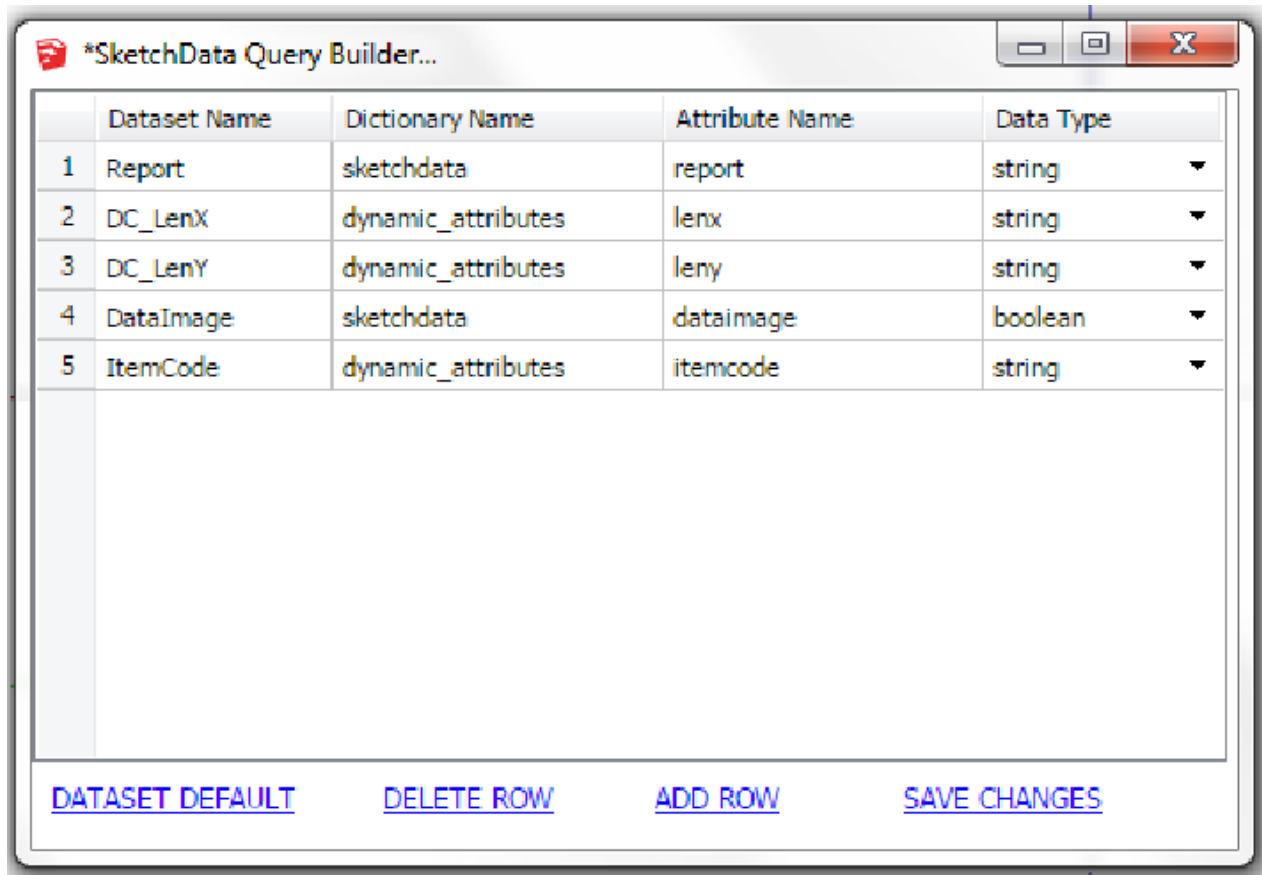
*SketchData Query Builder...

|   | Dataset Name | Dictionary Name | Attribute Name | Data Type |
|---|---|---|---|---|
| 1 | Report | sketchdata | report | string |
| 2 | DC_LenX | dynamic_attributes | lenx | string |
| 3 | DC_LenY | dynamic_attributes | leny | string |
| 4 | DataImage | sketchdata | dataimage | boolean |
| 5 | ItemCode | dynamic_attributes | itemcode | string |

DATASET DEFAULT   DELETE ROW   ADD ROW   SAVE CHANGES